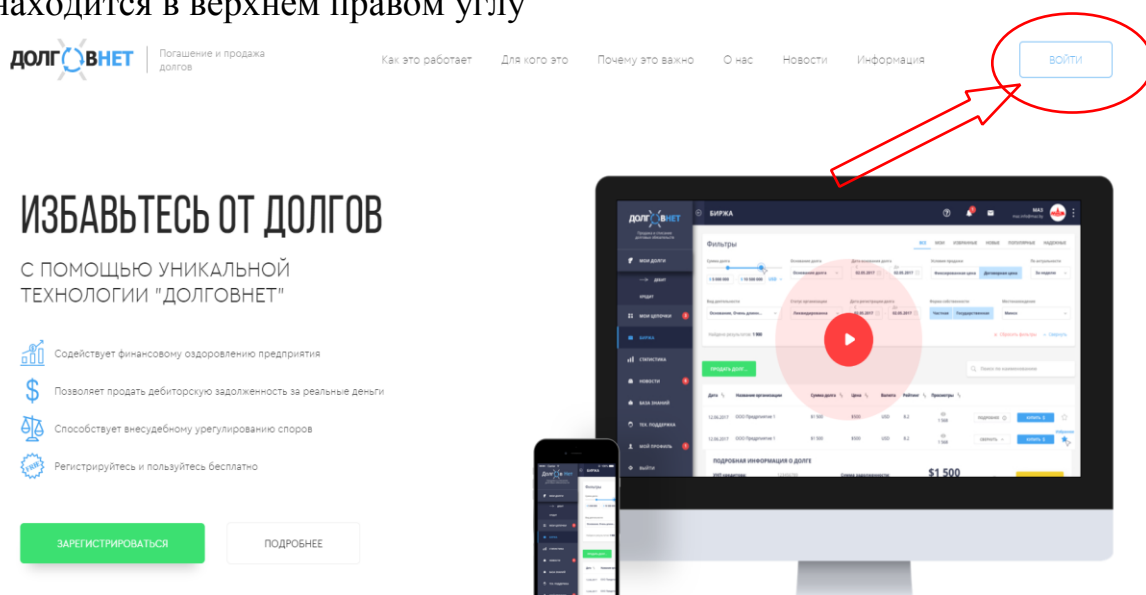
находится в верхнем правом углу

ДОЛГОВНЕТ Погашение и продажа долгов

Как это работает Для кого это Почему это важно О нас Новости Информация

ВОЙТИ

ИЗБАВЬТЕСЬ ОТ ДОЛГОВ

С ПОМОЩЬЮ УНИКАЛЬНОЙ ТЕХНОЛОГИИ "ДОЛГОВНЕТ"

Содействует финансовому оздоровлению предприятия

Позволяет продать дебиторскую задолженность за реальные деньги

Способствует внесудебному урегулированию споров

Регистрируйтесь и пользуйтесь бесплатно

ЗАРЕГИСТРИРОВАТЬСЯ

ПОДРОБНЕЕ

ДОЛГОВНЕТ БИРЖА

Фильтры

МОИ ДОЛГИ

КРЕДИТ

МОИ ЦЕССИИ

БИРЖА

СТАТИСТИКА

НОВОСТИ

БАЗА ЗНАНИЙ

ТЕХ. ПОДДЕРЖКА

МОЙ ПРОФИЛЬ

ВЫЙТИ

ПРОДАТЬ ДОЛГ

Дата Название организации Сумма долга Цена Валюта Рейтинг Просмотры

12.06.2017 ООО Предприятие 1 $1 500 $500 USD 9.2

12.06.2017 ООО Предприятие 1 $1 500 $500 USD 9.2

ПОДРОБНАЯ ИНФОРМАЦИЯ О ДОЛГЕ

$1 500

БИРЖА

Фильтры